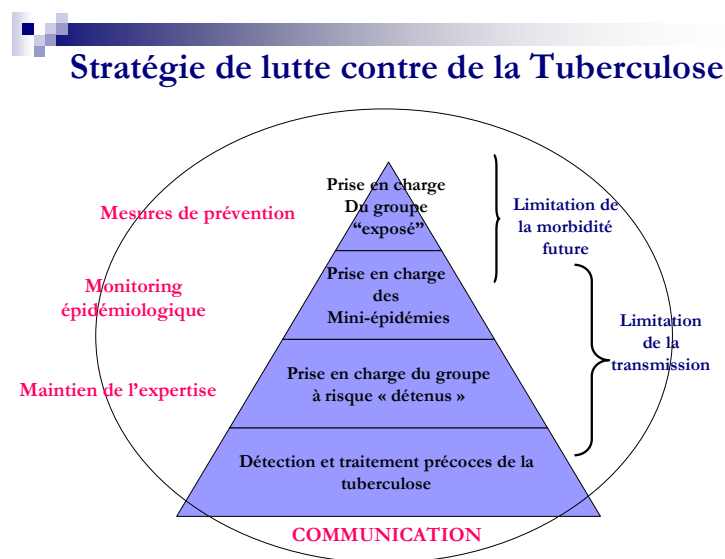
Stratégie de lutte contre de la Tuberculose

Mesures de prévention

Monitoring épidémiologique

Maintien de l'expertise

Prise en charge Du groupe "exposé"

Prise en charge des Mini-épidémies

Prise en charge du groupe à risque « détenus »

Détection et traitement précoces de la tuberculose

Limitation de la morbidité future

Limitation de la transmission

COMMUNICATION